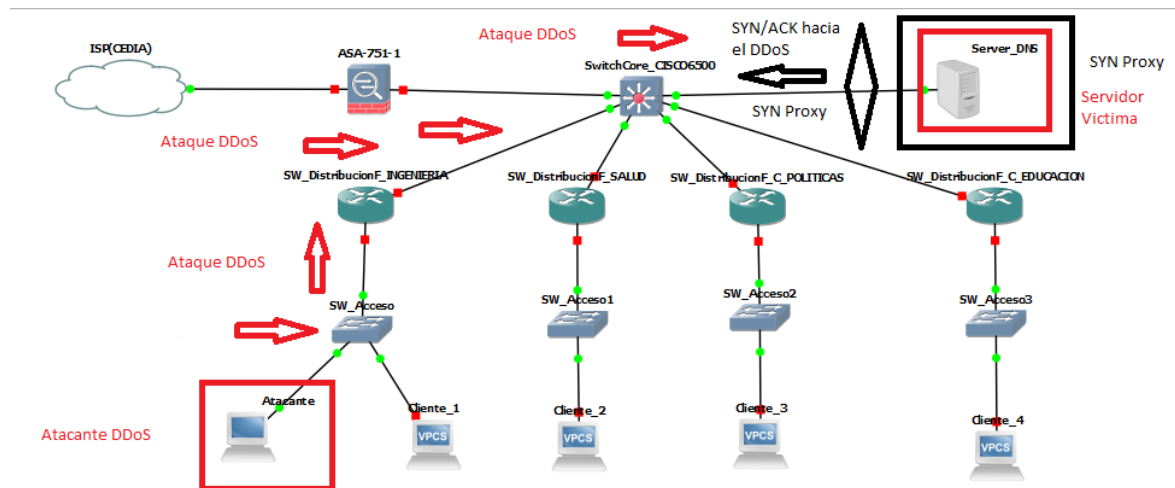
ISP(CEDIA)

ASA-751-1

Ataque DDoS

SwitchCore_CISCO6500

SYN/ACK hacia el DDoS

SYN Proxy

Server_DNS

SYN Proxy

Servidor Victima

Ataque DDoS

SW_DistribucionF_INGENIERIA

SW_DistribucionF_SALUD

SW_DistribucionF_C_POLITICAS

SW_DistribucionF_C_EDUCACION

Ataque DDoS

SW_Acceso

SW_Acceso1

SW_Acceso2

SW_Acceso3

Atacante

Cliente_1

Cliente_2

Cliente_3

Cliente_4

VPCS

VPCS

VPCS

VPCS

Atacante DDoS